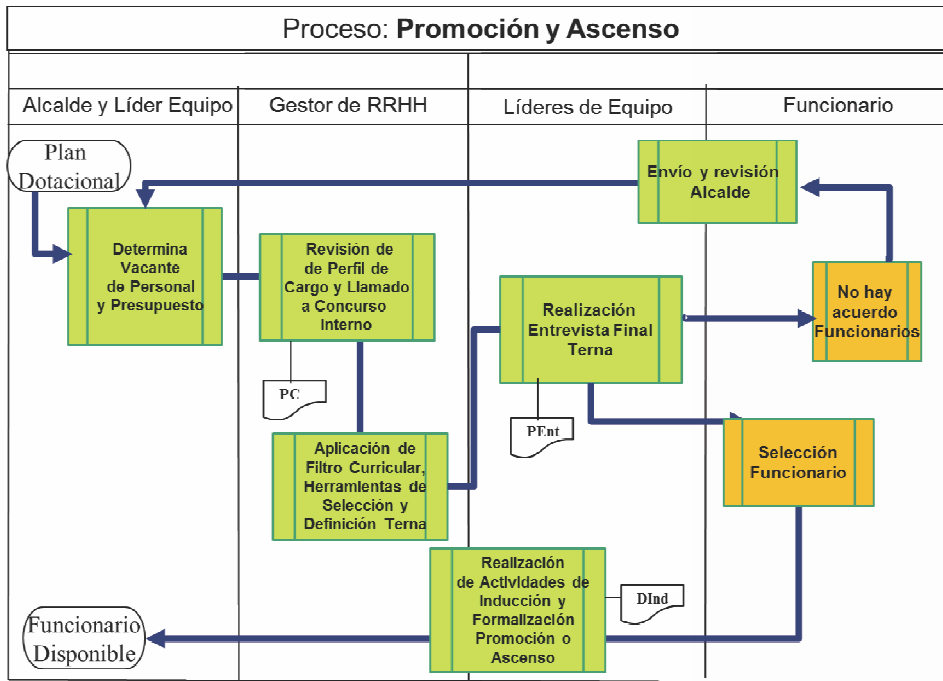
Proceso: **Promoción y Ascenso**

| Alcalde y Líder Equipo | Gestor de RRHH | Líderes de Equipo | Funcionario |
|---|---|---|---|

Plan Dotacional

Envío y revisión Alcalde

Determina Vacante de Personal y Presupuesto

Revisión de de Perfil de Cargo y Llamado a Concurso Interno

PC

Realización Entrevista Final Terna

PEnt

No hay acuerdo Funcionarios

Aplicación de Filtro Curricular, Herramientas de Selección y Definición Terna

Selección Funcionario

Realización de Actividades de Inducción y Formalización Promoción o Ascenso

DInd

Funcionario Disponible